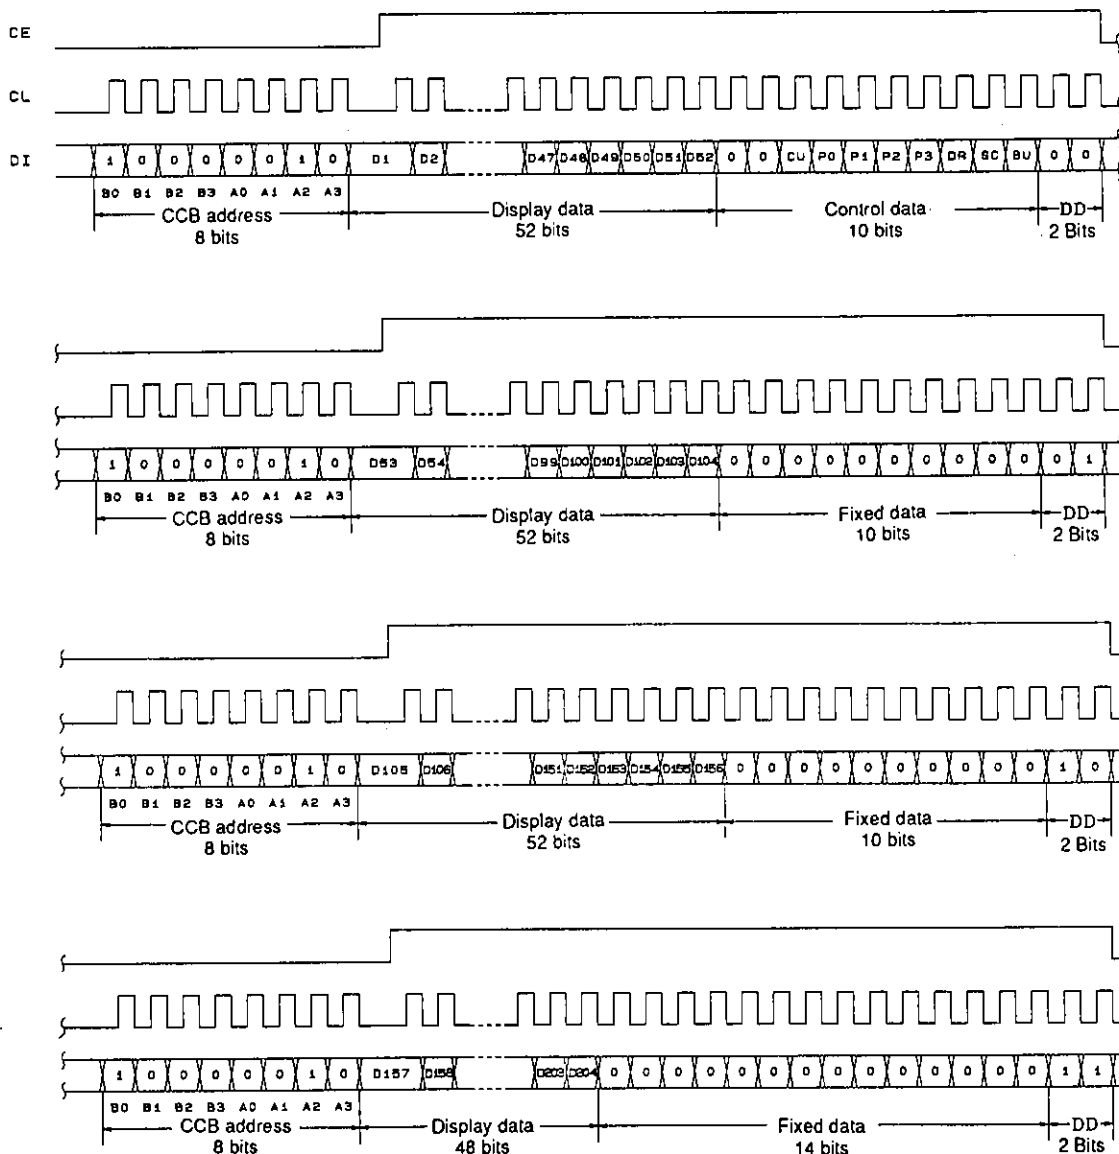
CE
CL
DI

1 0 0 0 0 0 1 0 D1 D2 D47 D48 D49 D50 D51 D52 0 0 CU P0 P1 P2 P3 DR SC BU 0 0
B0 B1 B2 B3 A0 A1 A2 A3
CCB address 8 bits
Display data 52 bits
Control data 10 bits
DD 2 Bits

1 0 0 0 0 0 1 0 D53 D54 D99 D100 D101 D102 D103 D104 0 0 0 0 0 0 0 0 0 0 0 1
B0 B1 B2 B3 A0 A1 A2 A3
CCB address 8 bits
Display data 52 bits
Fixed data 10 bits
DD 2 Bits

1 0 0 0 0 0 1 0 D105 D106 D151 D152 D153 D154 D155 D156 0 0 0 0 0 0 0 0 0 0 1 0
B0 B1 B2 B3 A0 A1 A2 A3
CCB address 8 bits
Display data 52 bits
Fixed data 10 bits
DD 2 Bits

1 0 0 0 0 0 1 0 D157 D158 D203 D204 0 0 0 0 0 0 0 0 0 0 0 0 0 0 1 1
B0 B1 B2 B3 A0 A1 A2 A3
CCB address 8 bits
Display data 48 bits
Fixed data 14 bits
DD 2 Bits